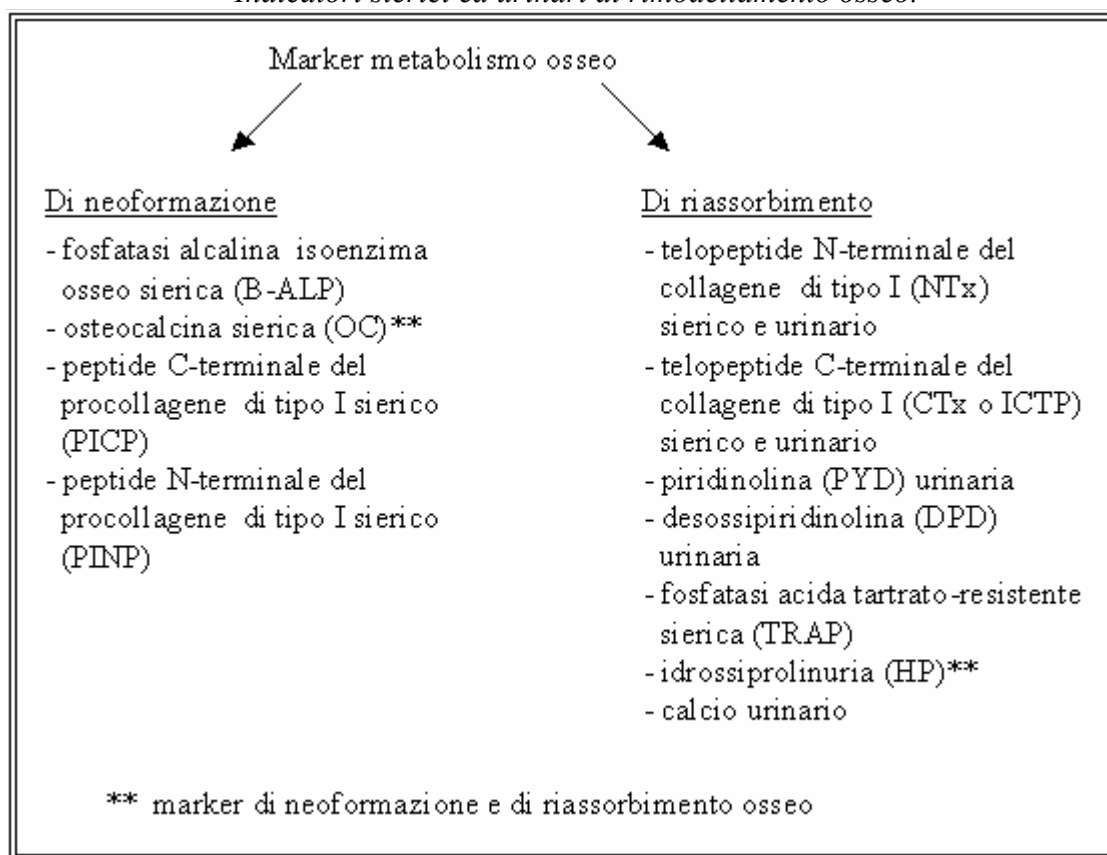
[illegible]

Marker metabolismo osseo

Di neoformazione
- fosfatasi alcalina isoenzima osseo sierica (B-ALP)
- osteocalcina sierica (OC)**
- peptide C-terminale del procollagene di tipo I sierico (PICP)
- peptide N-terminale del procollagene di tipo I sierico (PINP)

Di riassorbimento
- telopeptide N-terminale del collagene di tipo I (NTx) sierico e urinario
- telopeptide C-terminale del collagene di tipo I (CTx o ICTP) sierico e urinario
- piridinolina (PYD) urinaria
- desossipiridinolina (DPD) urinaria
- fosfatasi acida tartrato-resistente sierica (TRAP)
- idrossiprolinuria (HP)**
- calcio urinario

** marker di neoformazione e di riassorbimento osseo